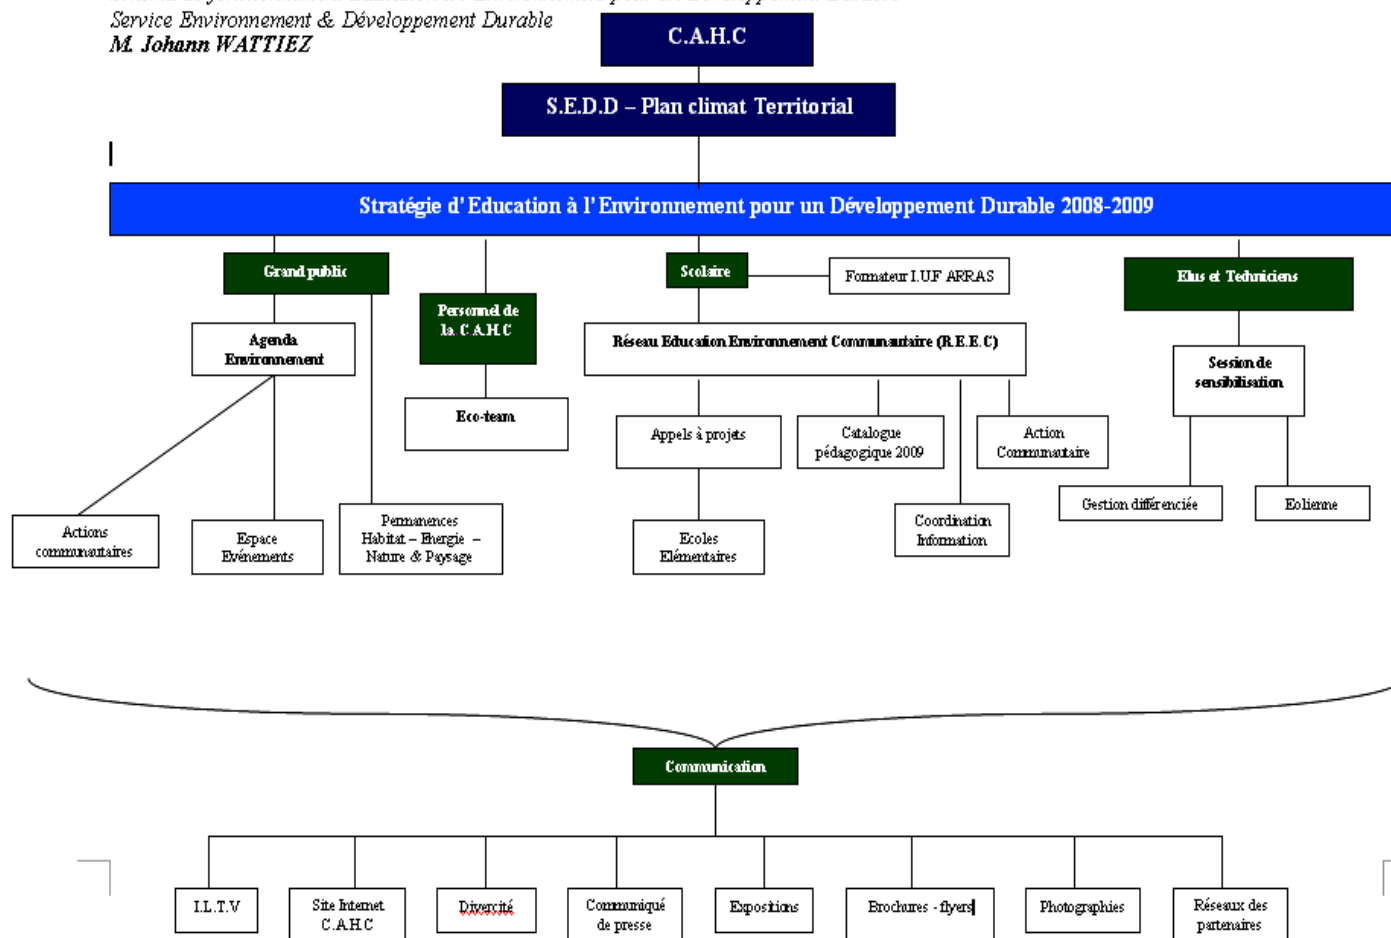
Service Environnement & Développement Durable
M. Johann WATTIEZ

C.A.H.C

S.E.D.D – Plan climat Territorial

Stratégie d'Education à l'Environnement pour un Développement Durable 2008-2009

Grand public

Agenda Environnement

Actions communautaires

Espace Evénements

Permanences Habitat – Energie – Nature & Paysage

Personnel de la C.A.H.C

Eco-team

Scolaire

Formateur I.U.F ARRAS

Réseau Education Environnement Communautaire (R.E.E.C)

Appels à projets

Ecoles Elémentaires

Catalogue pédagogique 2009

Coordination Information

Action Communautaire

Elus et Techniciens

Session de sensibilisation

Gestion différenciée

Eolienne

Communication

I.L.T.V

Site Internet C.A.H.C

Divercité

Communiqué de presse

Expositions

Brochures - flyers

Photographies

Réseaux des partenaires